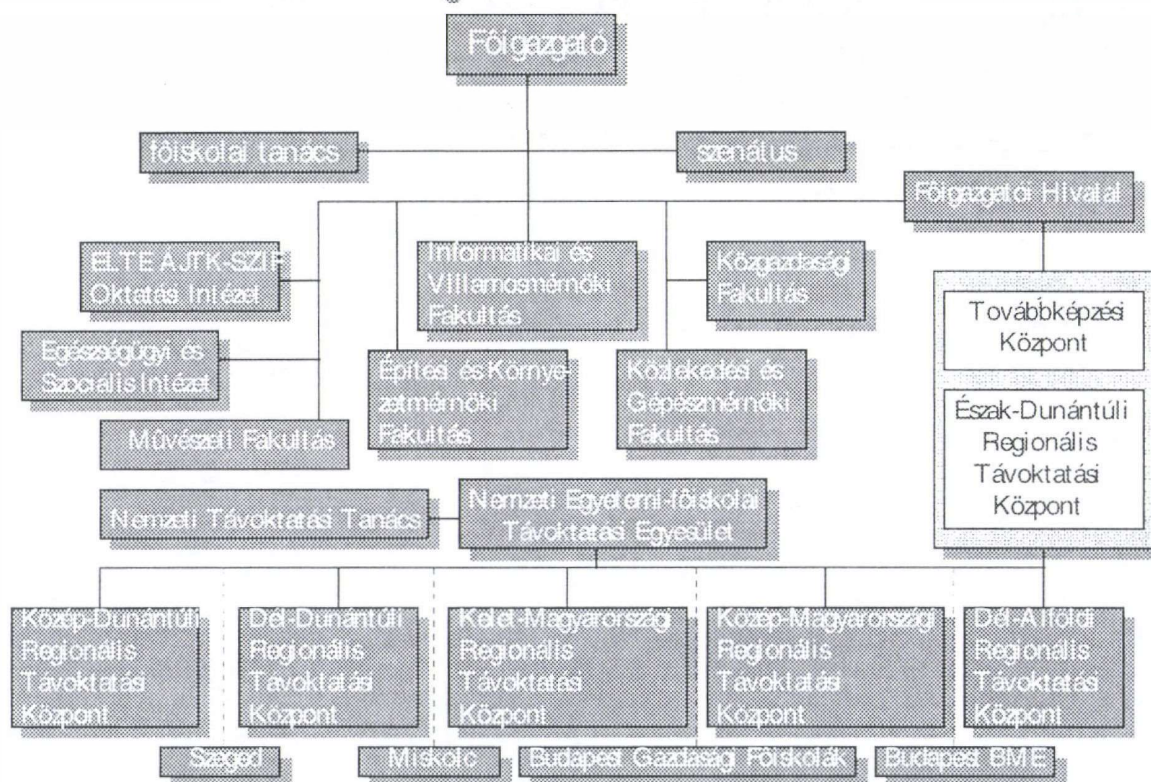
Főigazgató

főiskolai tanács

szenátus

Főigazgatói Hivatal

ELTE AJTK-SZIF Oktatási Intézet

Informatikai és Villamosmérnöki Fakultás

Közgazdaság Fakultás

Továbbképzési Központ

Egészségügyi és Szociális Intézet

Építési és Környezetmérnöki Fakultás

Közlekedési és Gépészmérnöki Fakultás

Észak-Dunántúli Regionális Távoktatási Központ

Művészeti Fakultás

Nemzeti Távoktatási Tanács

Nemzeti Egyetemi-főiskolai Távoktatási Egyesület

Közép-Dunántúli Regionális Távoktatási Központ

Dél-Dunántúli Regionális Távoktatási Központ

Kelet-Magyarországi Regionális Távoktatási Központ

Közép-Magyarországi Regionális Távoktatási Központ

Dél-Alföldi Regionális Távoktatási Központ

Szeged

Miskolc

Budapest Gazdasági Főiskolák

Budapest BME